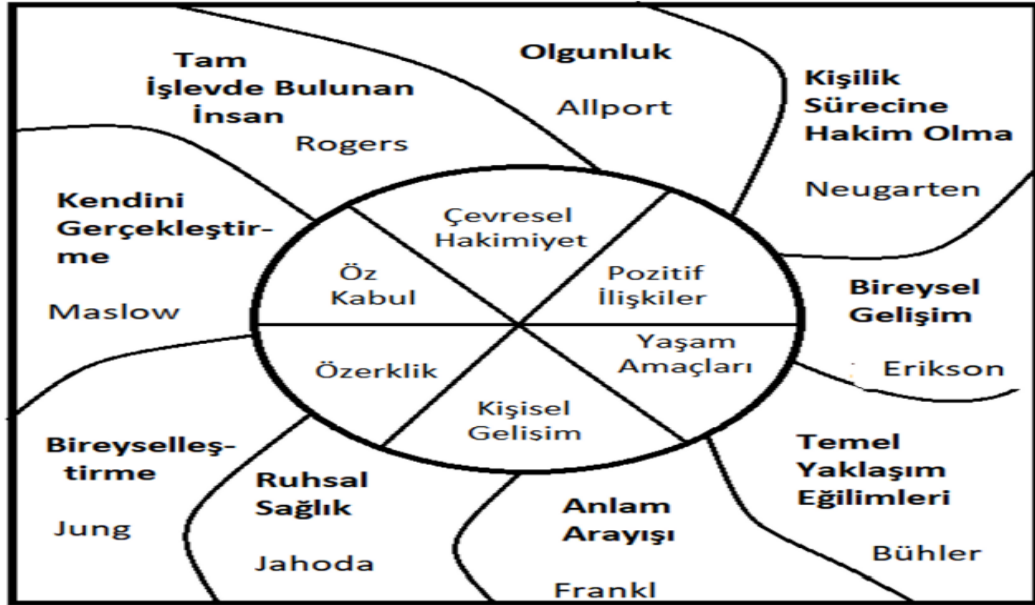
Tam İşlevde Bulunan İnsan
Rogers

Olgunluk
Allport

Kişilik Sürecine Hakim Olma
Neugarten

Kendini Gerçekleştirme
Maslow

Çevresel Hakimiyet

Öz Kabul

Pozitif İlişkiler

Bireysel Gelişim
Erikson

Yaşam Amaçları

Özerklik

Kişisel Gelisim

Bireyselleştirme
Jung

Ruhsal Sağlık
Jahoda

Anlam Arayışı
Frankl

Temel Yaklaşım Eğilimleri
Bühler